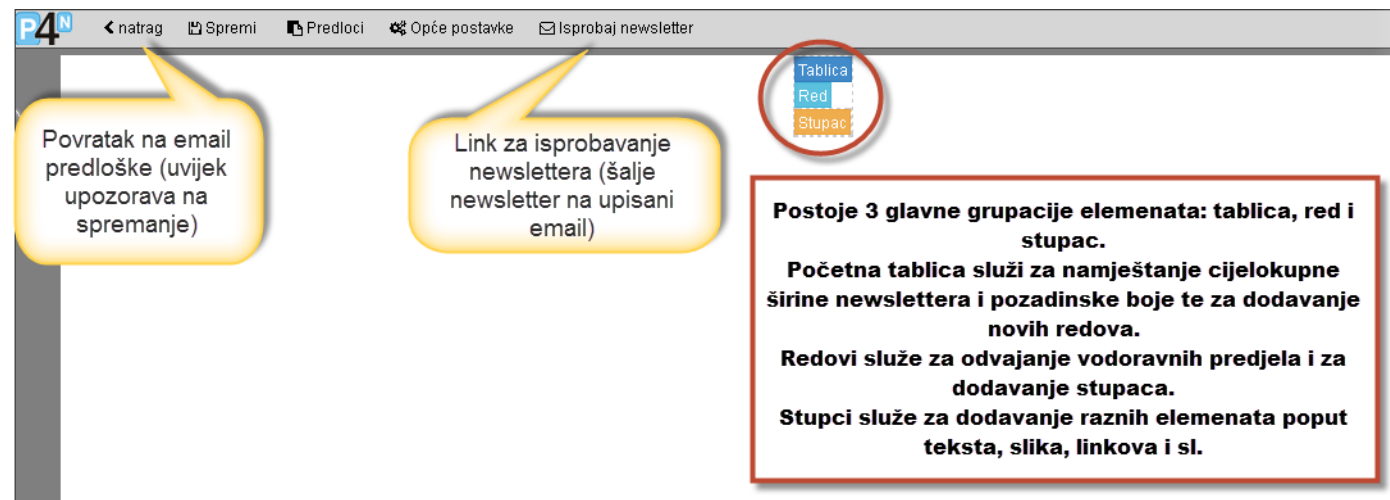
P4N natrag Spremi Predloci Opće postavke Isprobaj newsletter

Povratak na email predloške (uvijek upozorava na spremanje)

Link za isprobavanje newslettera (šalje newsletter na upisani email)

Tablica
Red
Stupac

Postoje 3 glavne grupacije elemenata: tablica, red i stupac.
Početna tablica služi za namještanje cijelokupne širine newslettera i pozadinske boje te za dodavanje novih redova.
Redovi služe za odvajanje vodoravnih predjela i za dodavanje stupaca.
Stupci služe za dodavanje raznih elemenata poput teksta, slika, linkova i sl.